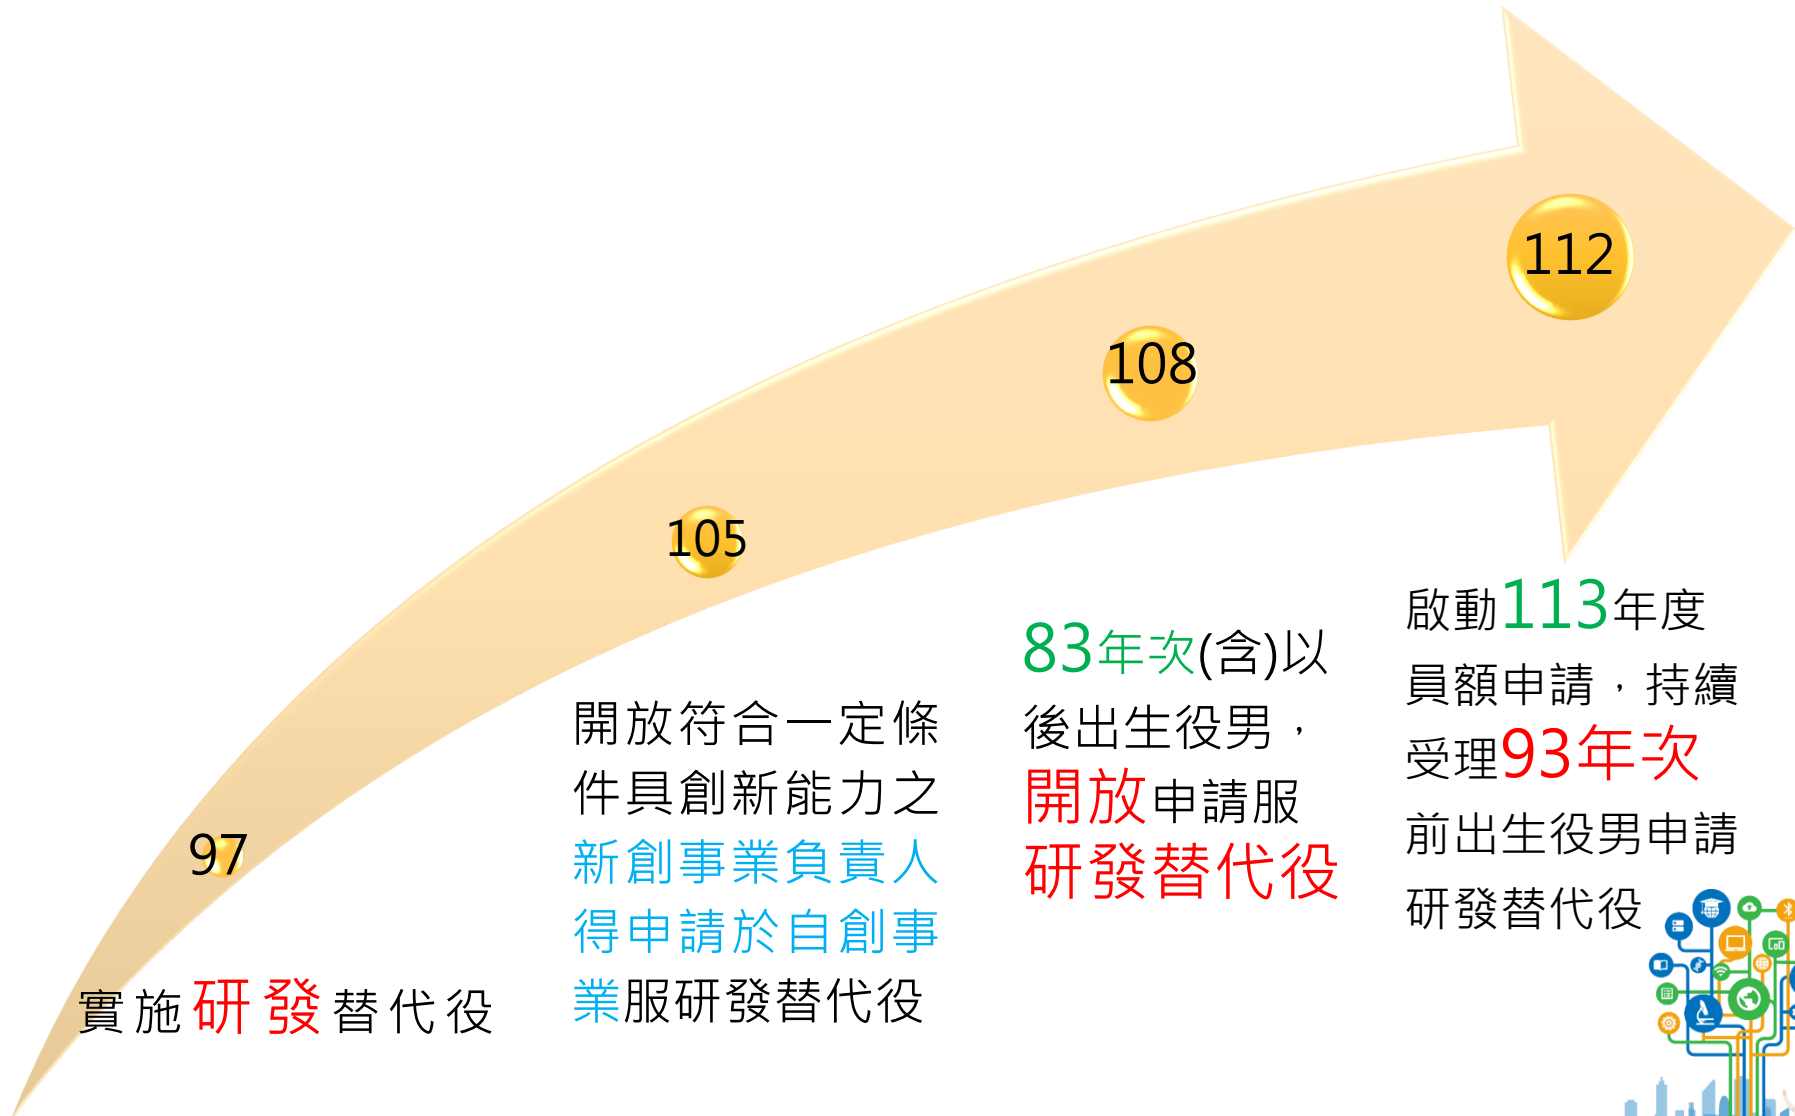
112

108

105

97

實施研發替代役

開放符合一定條件具創新能力之新創事業負責人得申請於自創事業服研發替代役

83年次(含)以後出生役男，開放申請服研發替代役

啟動113年度員額申請，持續受理93年次前出生役男申請研發替代役